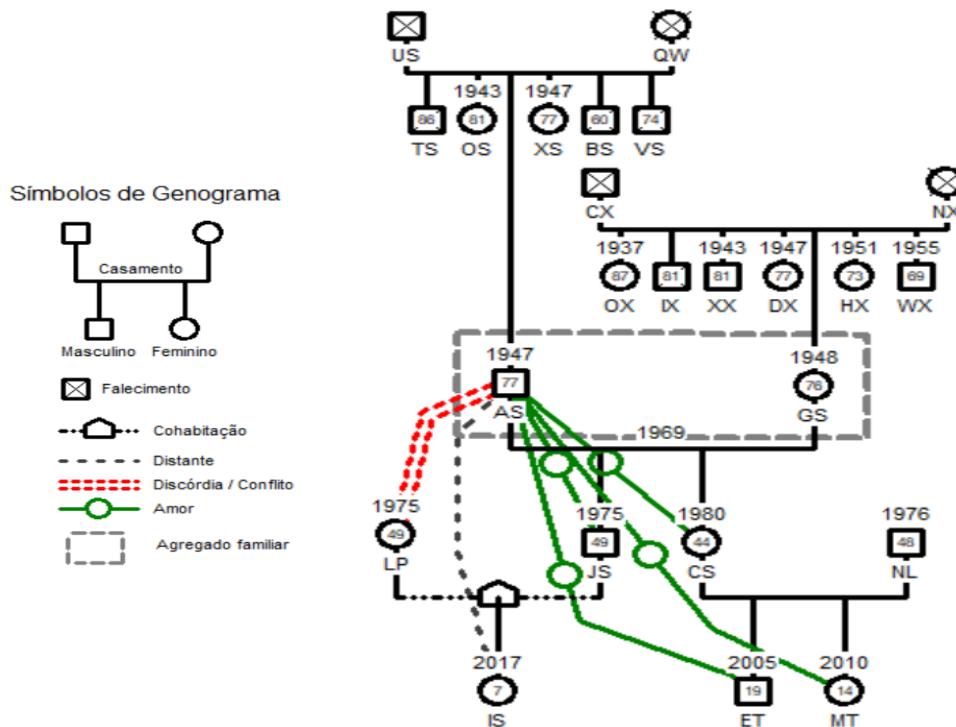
Símbolos de Genograma

Casamento

Masculino Feminino

Falecimento

Cohabitação

Distante

Discórdia / Conflito

Amor

Agregado familiar

US QW

1943 1947

86 81 77 60 74

TS OS XS BS VS

CX NX

1937 1943 1947 1951 1955

87 81 81 77 73 69

OX IX XX DX HX WX

1947 1948

77 76

AS GS

1969

1975 1975 1980 1976

49 49 44 48

LP JS CS NL

2017 2005 2010

7 19 14

IS ET MT